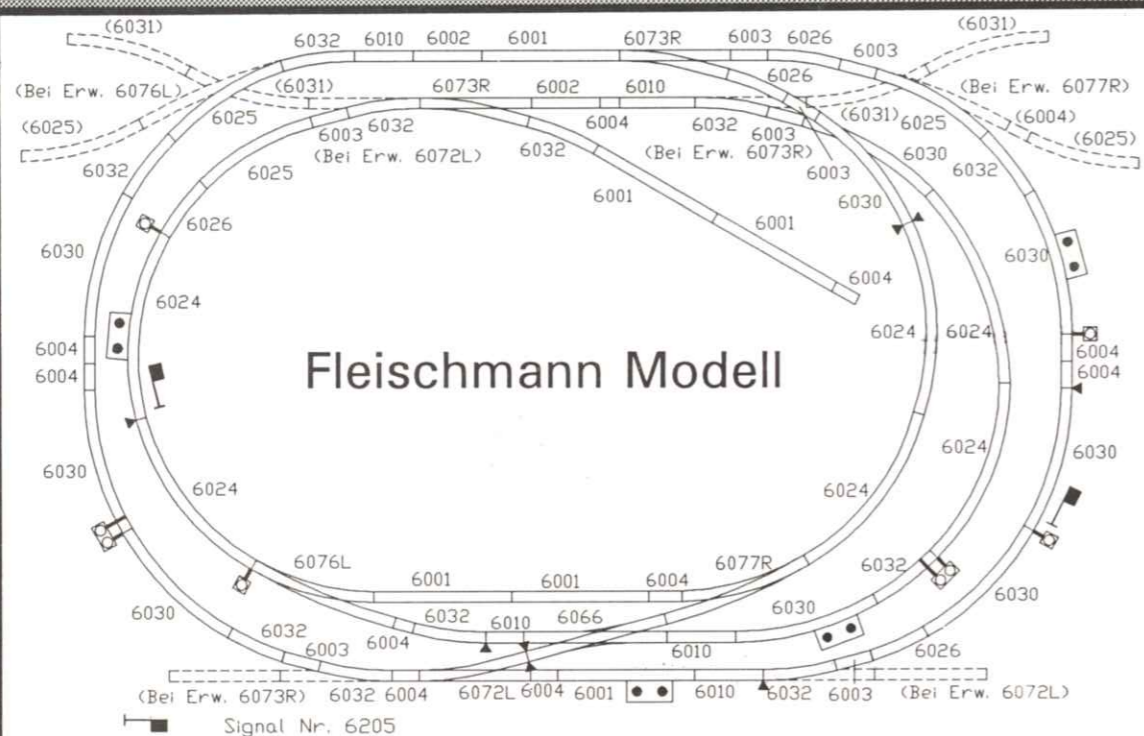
(6031)
6032 6010 6002 6001 6073R 6003 6026 6003
(6031)
(Bei Erw. 6076L)
(6031)
6073R 6002 6010
6026
(Bei Erw. 6077R)
(6025)
6025
6003 6032
6004
6032 6003
(6031) 6025
(6004)
(6025)
6032
(Bei Erw. 6072L)
6032
(Bei Erw. 6073R)
6003
6030
6032
6025
6001
6030
6026
6001
6030
6030
6004
6024
6024
6024
6004
6004
Fleischmann Modell
6004
6004
6024
6030
6030
6024
6024
6076L
6001 6001 6004 6077R
6032
6030
6032 6010 6066
6030
6030
6032
6003 6004
6010
6026
(Bei Erw. 6073R) 6032 6004 6072L 6004 6001 6010 6032 6003 (Bei Erw. 6072L)
Signal Nr. 6205